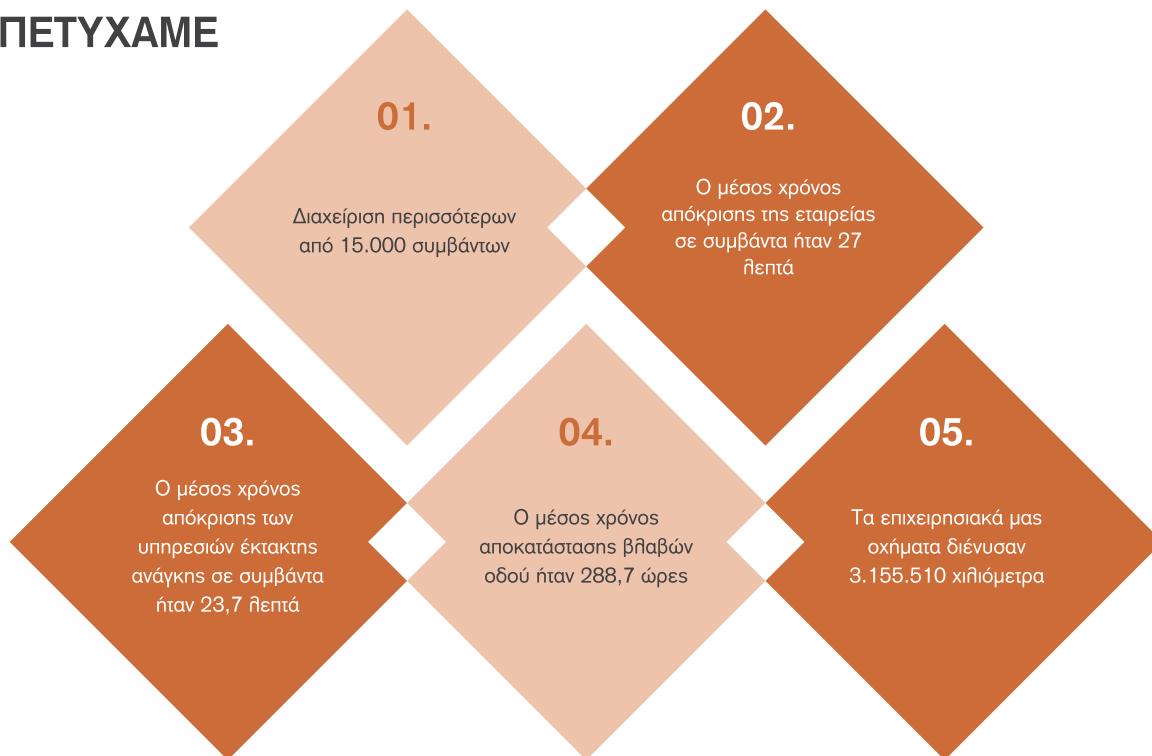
ΠΕΤΥΧΑΜΕ

01.

Διαχείριση περισσότερων από 15.000 συμβάντων

02.

Ο μέσος χρόνος απόκρισης της εταιρείας σε συμβάντα ήταν 27 λεπτά

03.

Ο μέσος χρόνος απόκρισης των υπηρεσιών έκτακτης ανάγκης σε συμβάντα ήταν 23,7 λεπτά

04.

Ο μέσος χρόνος αποκατάστασης βλαβών οδού ήταν 288,7 ώρες

05.

Τα επιχειρησιακά μας οχήματα διένυσαν 3.155.510 χιλιόμετρα